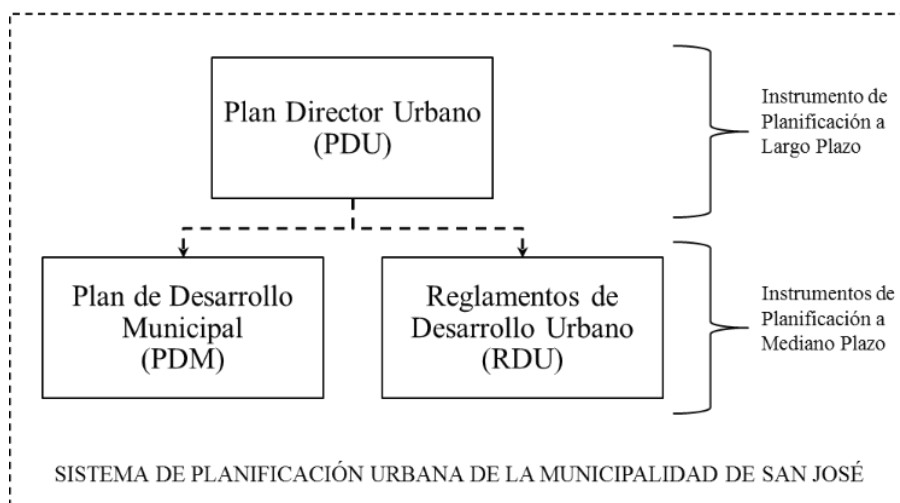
Plan Director Urbano
(PDU)

Instrumento de Planificación a Largo Plazo

Plan de Desarrollo Municipal
(PDM)

Reglamentos de Desarrollo Urbano
(RDU)

Instrumentos de Planificación a Mediano Plazo

SISTEMA DE PLANIFICACIÓN URBANA DE LA MUNICIPALIDAD DE SAN JOSÉ